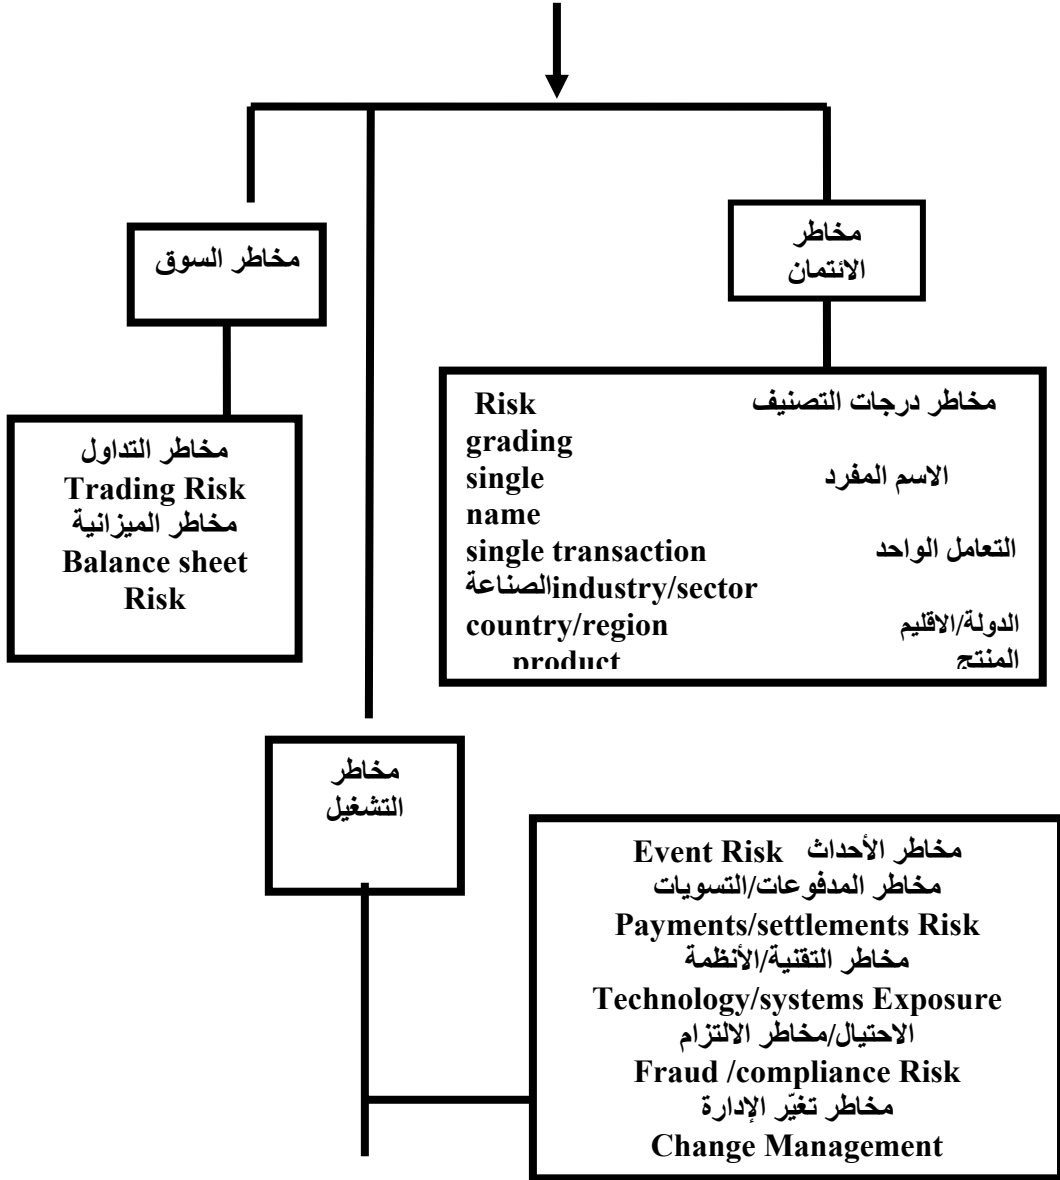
مخاطر السوق

مخاطر الائتمان

مخاطر التداول
Trading Risk
مخاطر الميزانية
Balance sheet Risk

Risk grading مخاطر درجات التصنيف
single name الاسم المفرد
single transaction التعامل الواحد
الصناعةindustry/sector
country/region الدولة/الاقليم
product المنتج

مخاطر التشغيل

Event Risk مخاطر الأحداث
مخاطر المدفوعات/التسويات
Payments/settlements Risk
مخاطر التقنية/الأنظمة
Technology/systems Exposure
الاحتيال/مخاطر الالتزام
Fraud /compliance Risk
مخاطر تغيّر الإدارة
Change Management